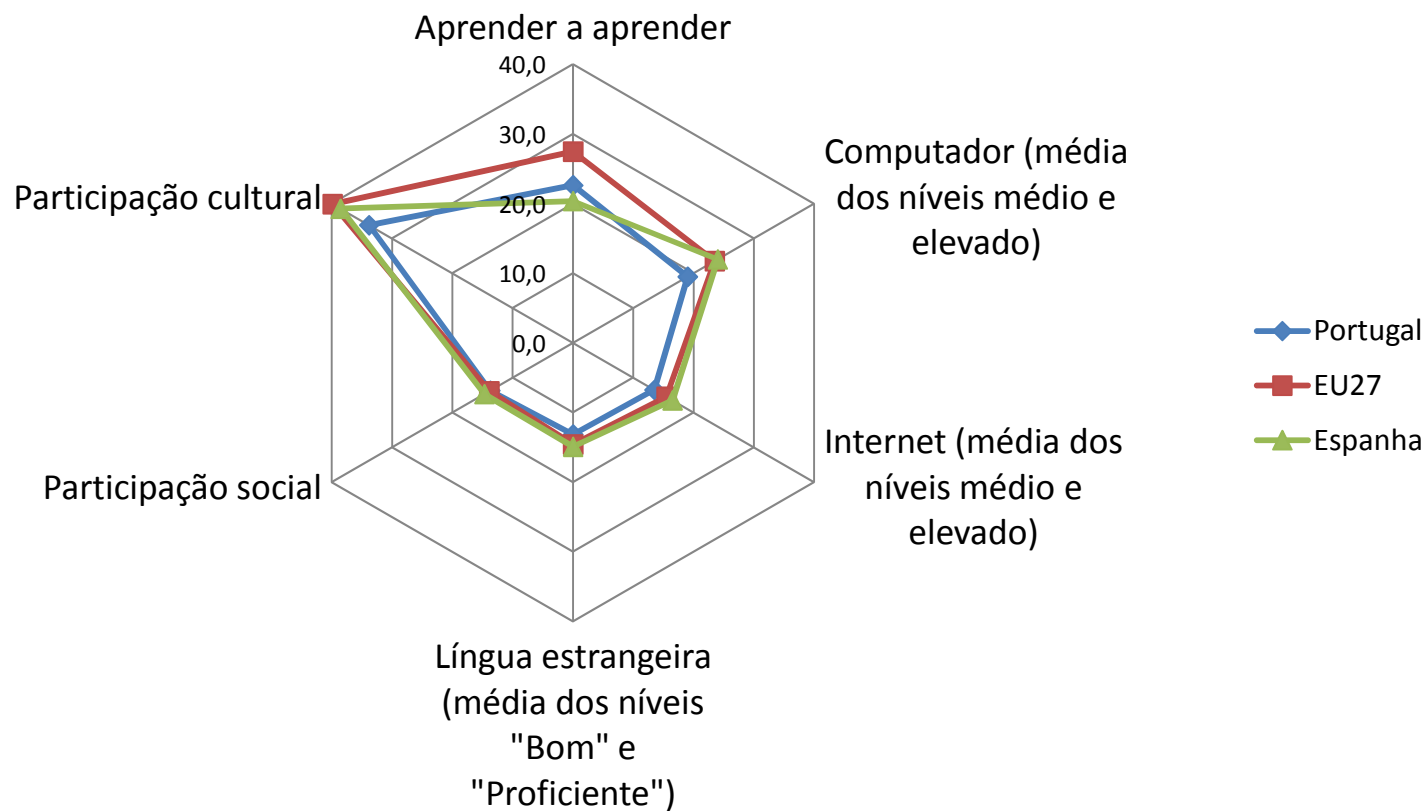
Aprender a aprender

40,0
30,0
20,0
10,0
0,0

Computador (média dos níveis médio e elevado)

Internet (média dos níveis médio e elevado)

Língua estrangeira (média dos níveis "Bom" e "Proficiente")

Participação social

Participação cultural

Portugal
EU27
Espanha